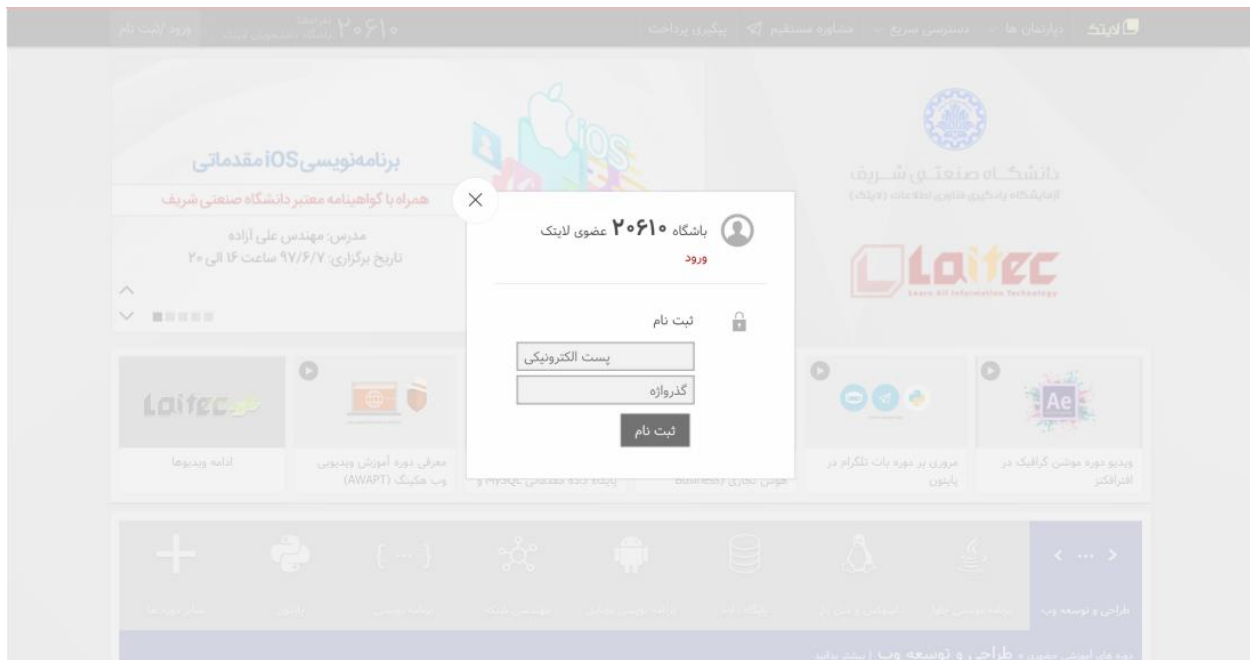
لایتک دپارتمان ها دسترسی سریع مشاوره مستقیم پیگیری پرداخت

۲۰۶۱۰ تعداد اعضا باشگاه دانشجویان لایتک

ورود /ثبت نام

برنامه‌نویسی iOS مقدماتی

همراه با گواهینامه معتبر دانشگاه صنعتی شریف

مدرس: مهندس علی آزاده

تاریخ برگزاری: ۹۷/۶/۷ ساعت ۱۶ الی ۲۰

دانشگاه صنعتی شریف

آزمایشگاه یادگیری فناوری اطلاعات (لایتک)

Laitec

Learn All Information Technology

باشگاه ۲۰۶۱۰ عضوی لایتک

ورود

ثبت نام

پست الکترونیکی

گذرواژه

ثبت نام

Laitec

ادامه ویدیوها

معرفی دوره آموزش ویدیویی وب هکینگ (AWAPT)

پایگاه داده مقدماتی MySQL و

هوش تجاری (Business

مروری بر دوره بات تلگرام در پایتون

ویدیو دوره موشن گرافیک در افترافکتز

Ae

< ... >

طراحی و توسعه وب

برنامه نویسی جاوا

لینوکس و شبکه

پایگاه داده

برنامه نویسی موبایل

مهندسی شبکه

برنامه نویسی

پایتون

سایر دوره ها

دوره های آموزشی حضوری » طراحی و توسعه وب | بیشتر بدانید